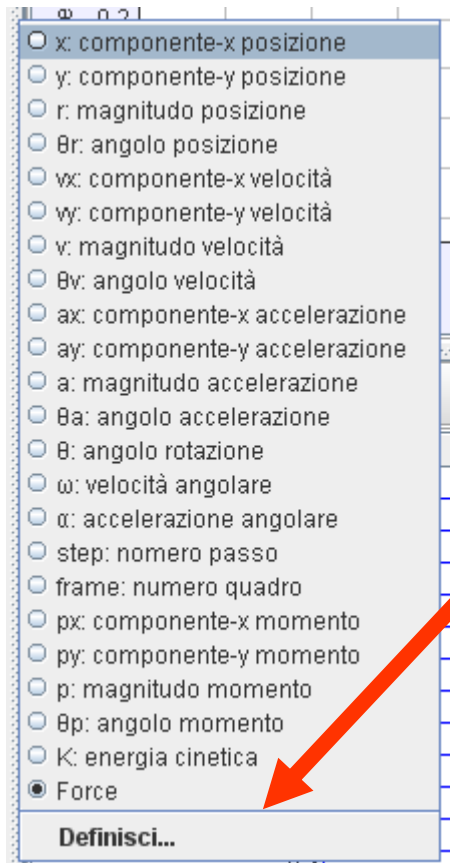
x: componente-x posizione
y: componente-y posizione
r: magnitudo posizione
θr: angolo posizione
vx: componente-x velocità
vy: componente-y velocità
v: magnitudo velocità
θv: angolo velocità
ax: componente-x accelerazione
ay: componente-y accelerazione
a: magnitudo accelerazione
θa: angolo accelerazione
θ: angolo rotazione
ω: velocità angolare
α: accelerazione angolare
step: nomero passo
frame: numero quadro
px: componente-x momento
py: componente-y momento
p: magnitudo momento
θp: angolo momento
K: energia cinetica
Force
Definisci...